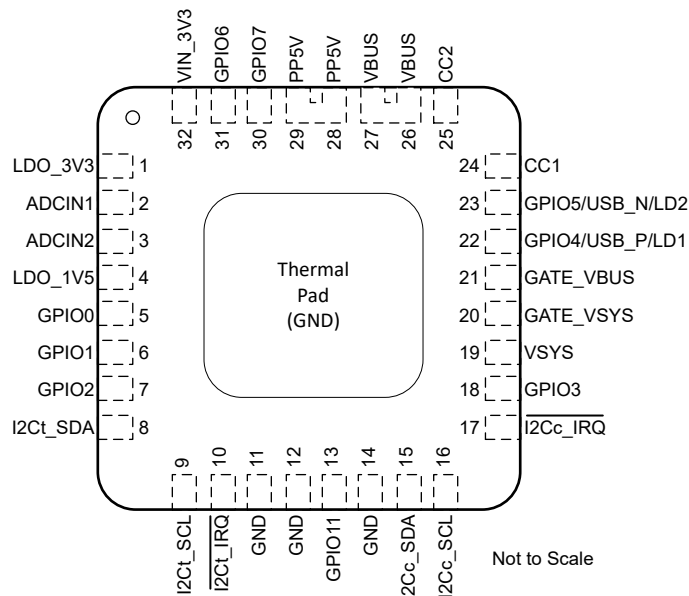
VIN_3V3 32
GPIO6 31
GPIO7 30
PP5V 29
PP5V 28
VBUS 27
VBUS 26
CC2 25

LDO_3V3 1
ADCIN1 2
ADCIN2 3
LDO_1V5 4
GPIO0 5
GPIO1 6
GPIO2 7
I2Ct_SDA 8

24 CC1
23 GPIO5/USB_N/LD2
22 GPIO4/USB_P/LD1
21 GATE_VBUS
20 GATE_VSYS
19 VSYS
18 GPIO3
17 $\overline{\text{I2Cc\_IRQ}}$

Thermal Pad (GND)

9 I2Ct_SCL
10 $\overline{\text{I2Ct\_IRQ}}$
11 GND
12 GND
13 GPIO11
14 GND
15 I2Cc_SDA
16 I2Cc_SCL

Not to Scale